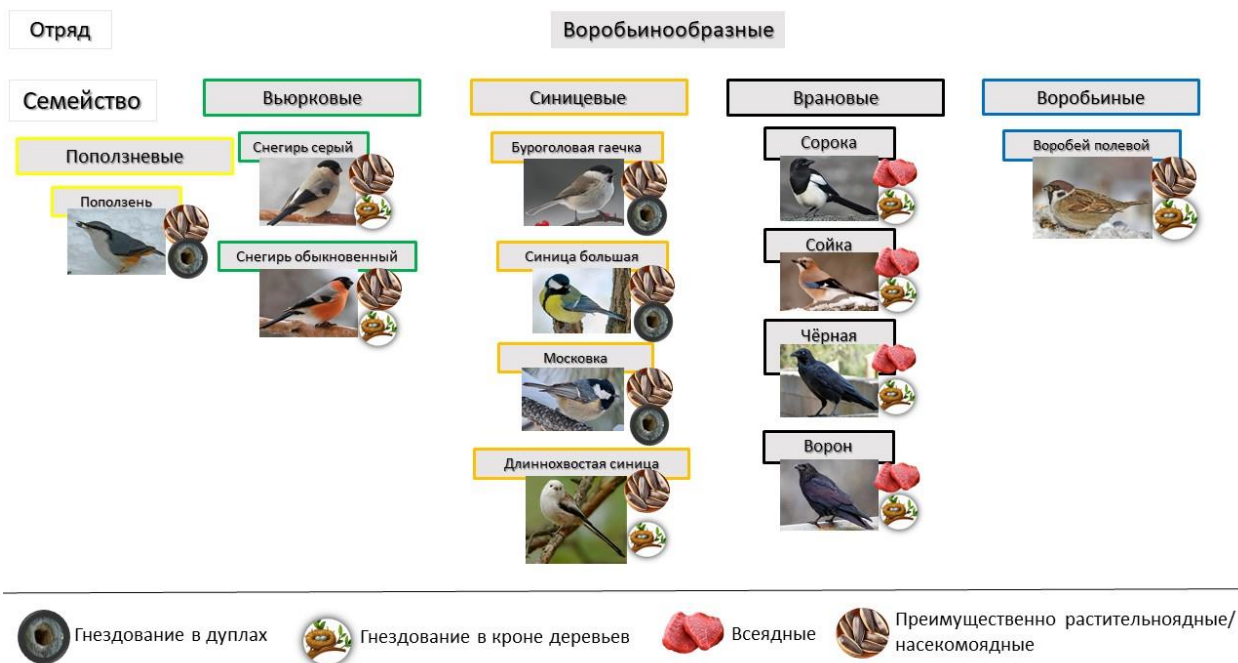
Отряд

Воробьинообразные

Семейство

Поползневые

Поползень

Вьюрковые

Снегирь серый

Снегирь обыкновенный

Синицевые

Буроголовая гаечка

Синица большая

Московка

Длиннохвостая синица

Врановые

Сорока

Сойка

Чёрная

Ворон

Воробьиные

Воробей полевой

Гнездование в дуплах

Гнездование в кроне деревьев

Всеядные

Преимущественно растительноядные/ насекомоядные